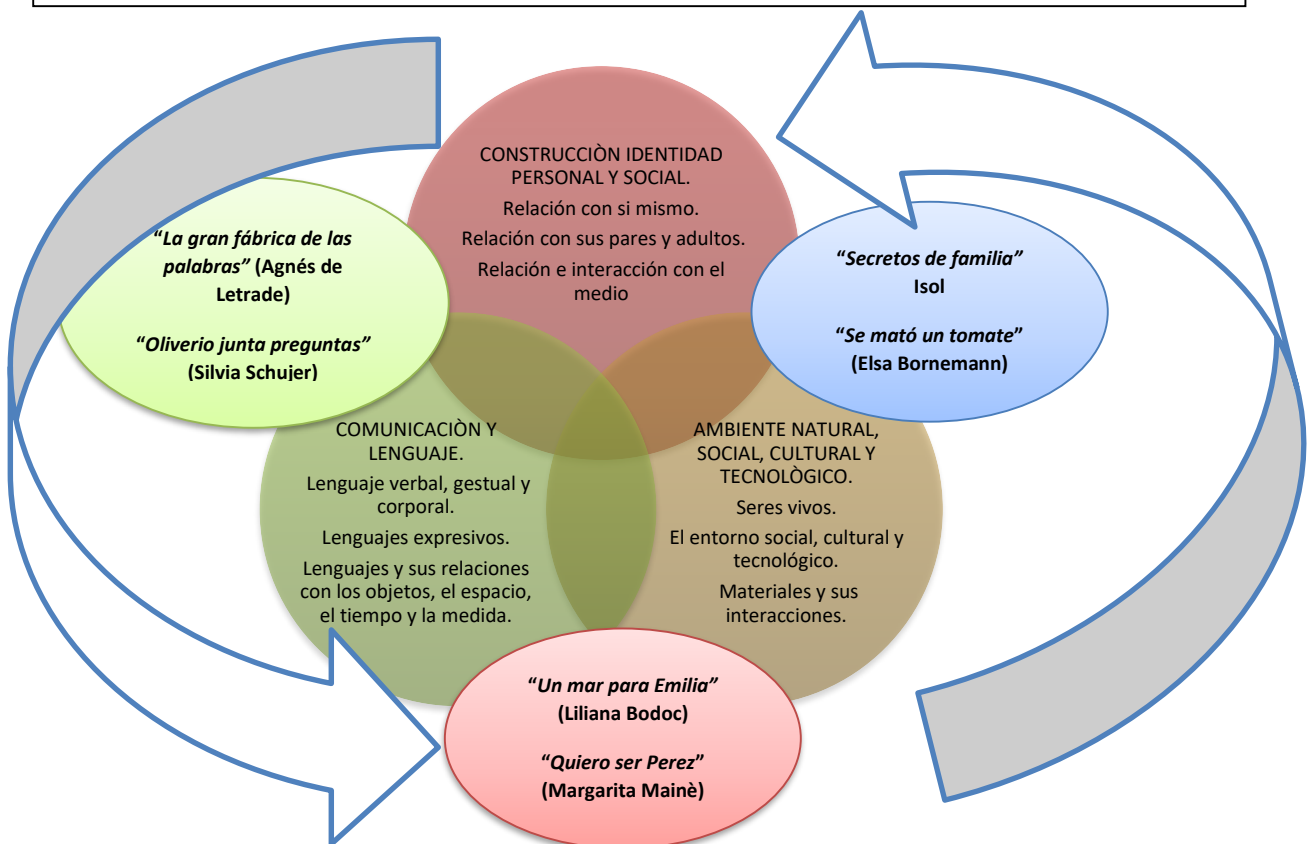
CONSTRUCCIÒN IDENTIDAD PERSONAL Y SOCIAL.

Relación con si mismo.

Relación con sus pares y adultos.

Relación e interacción con el medio

"La gran fábrica de las palabras" (Agnés de Letrade)

"Oliverio junta preguntas" (Silvia Schujer)

"Secretos de familia" Isol

"Se mató un tomate" (Elsa Bornemann)

COMUNICACIÒN Y LENGUAJE.

Lenguaje verbal, gestual y corporal.

Lenguajes expresivos.

Lenguajes y sus relaciones con los objetos, el espacio, el tiempo y la medida.

AMBIENTE NATURAL, SOCIAL, CULTURAL Y TECNOLÒGICO.

Seres vivos.

El entorno social, cultural y tecnológico.

Materiales y sus interacciones.

"Un mar para Emilia" (Liliana Bodoc)

"Quiero ser Perez" (Margarita Mainè)